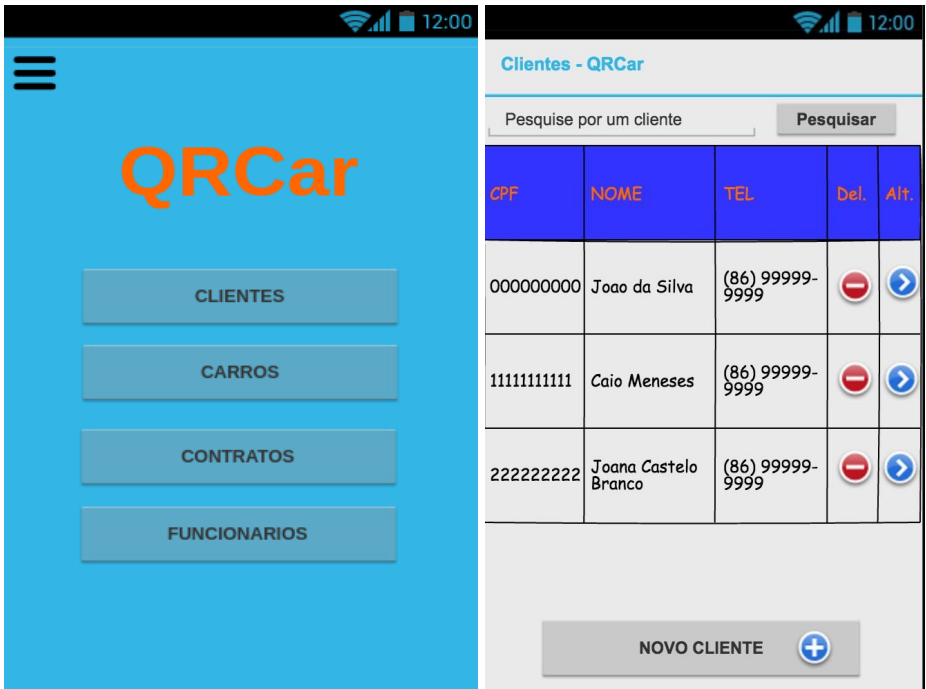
12:00

QRCar

CLIENTES

CARROS

CONTRATOS

FUNCIONARIOS

12:00

Clientes - QRCar

Pesquise por um cliente

Pesquisar

| CPF | NOME | TEL | Del. | Alt. |
|---|---|---|---|---|
| 000000000 | Joao da Silva | (86) 99999-9999 | | |
| 11111111111 | Caio Meneses | (86) 99999-9999 | | |
| 222222222 | Joana Castelo Branco | (86) 99999-9999 | | |

NOVO CLIENTE